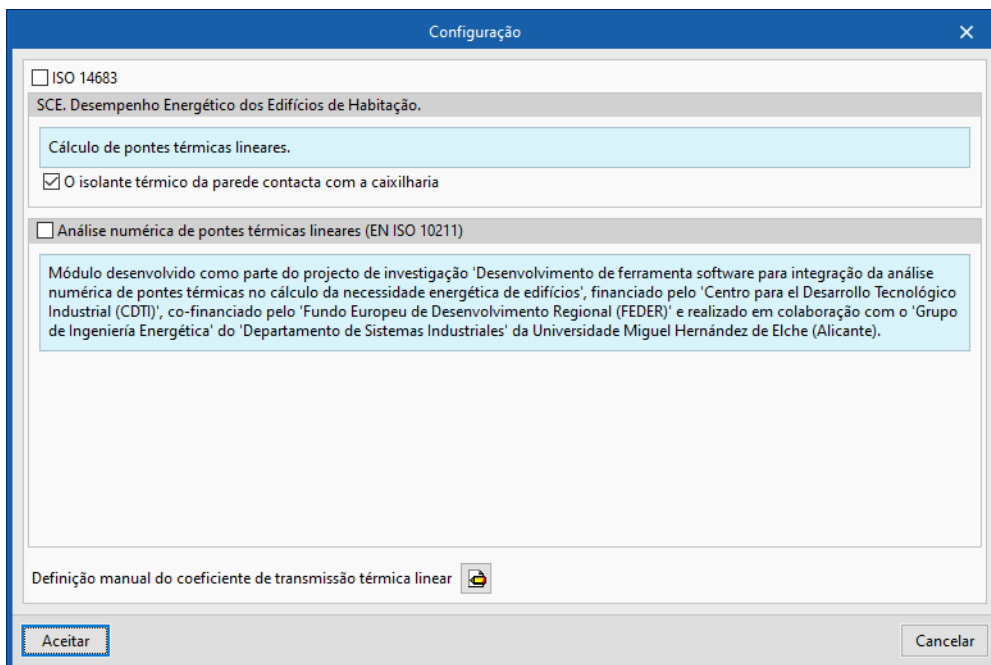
Configuração

ISO 14683

SCE. Desempenho Energético dos Edifícios de Habitação.

Cálculo de pontes térmicas lineares.

O isolante térmico da parede contacta com a caixilharia

Análise numérica de pontes térmicas lineares (EN ISO 10211)

Módulo desenvolvido como parte do projecto de investigação 'Desenvolvimento de ferramenta software para integração da análise numérica de pontes térmicas no cálculo da necessidade energética de edifícios', financiado pelo 'Centro para el Desarrollo Tecnológico Industrial (CDTI)', co-financiado pelo 'Fundo Europeu de Desenvolvimento Regional (FEDER)' e realizado em colaboração com o 'Grupo de Ingeniería Energética' do 'Departamento de Sistemas Industriales' da Universidade Miguel Hernández de Elche (Alicante).

Definição manual do coeficiente de transmissão térmica linear

Aceitar

Cancelar